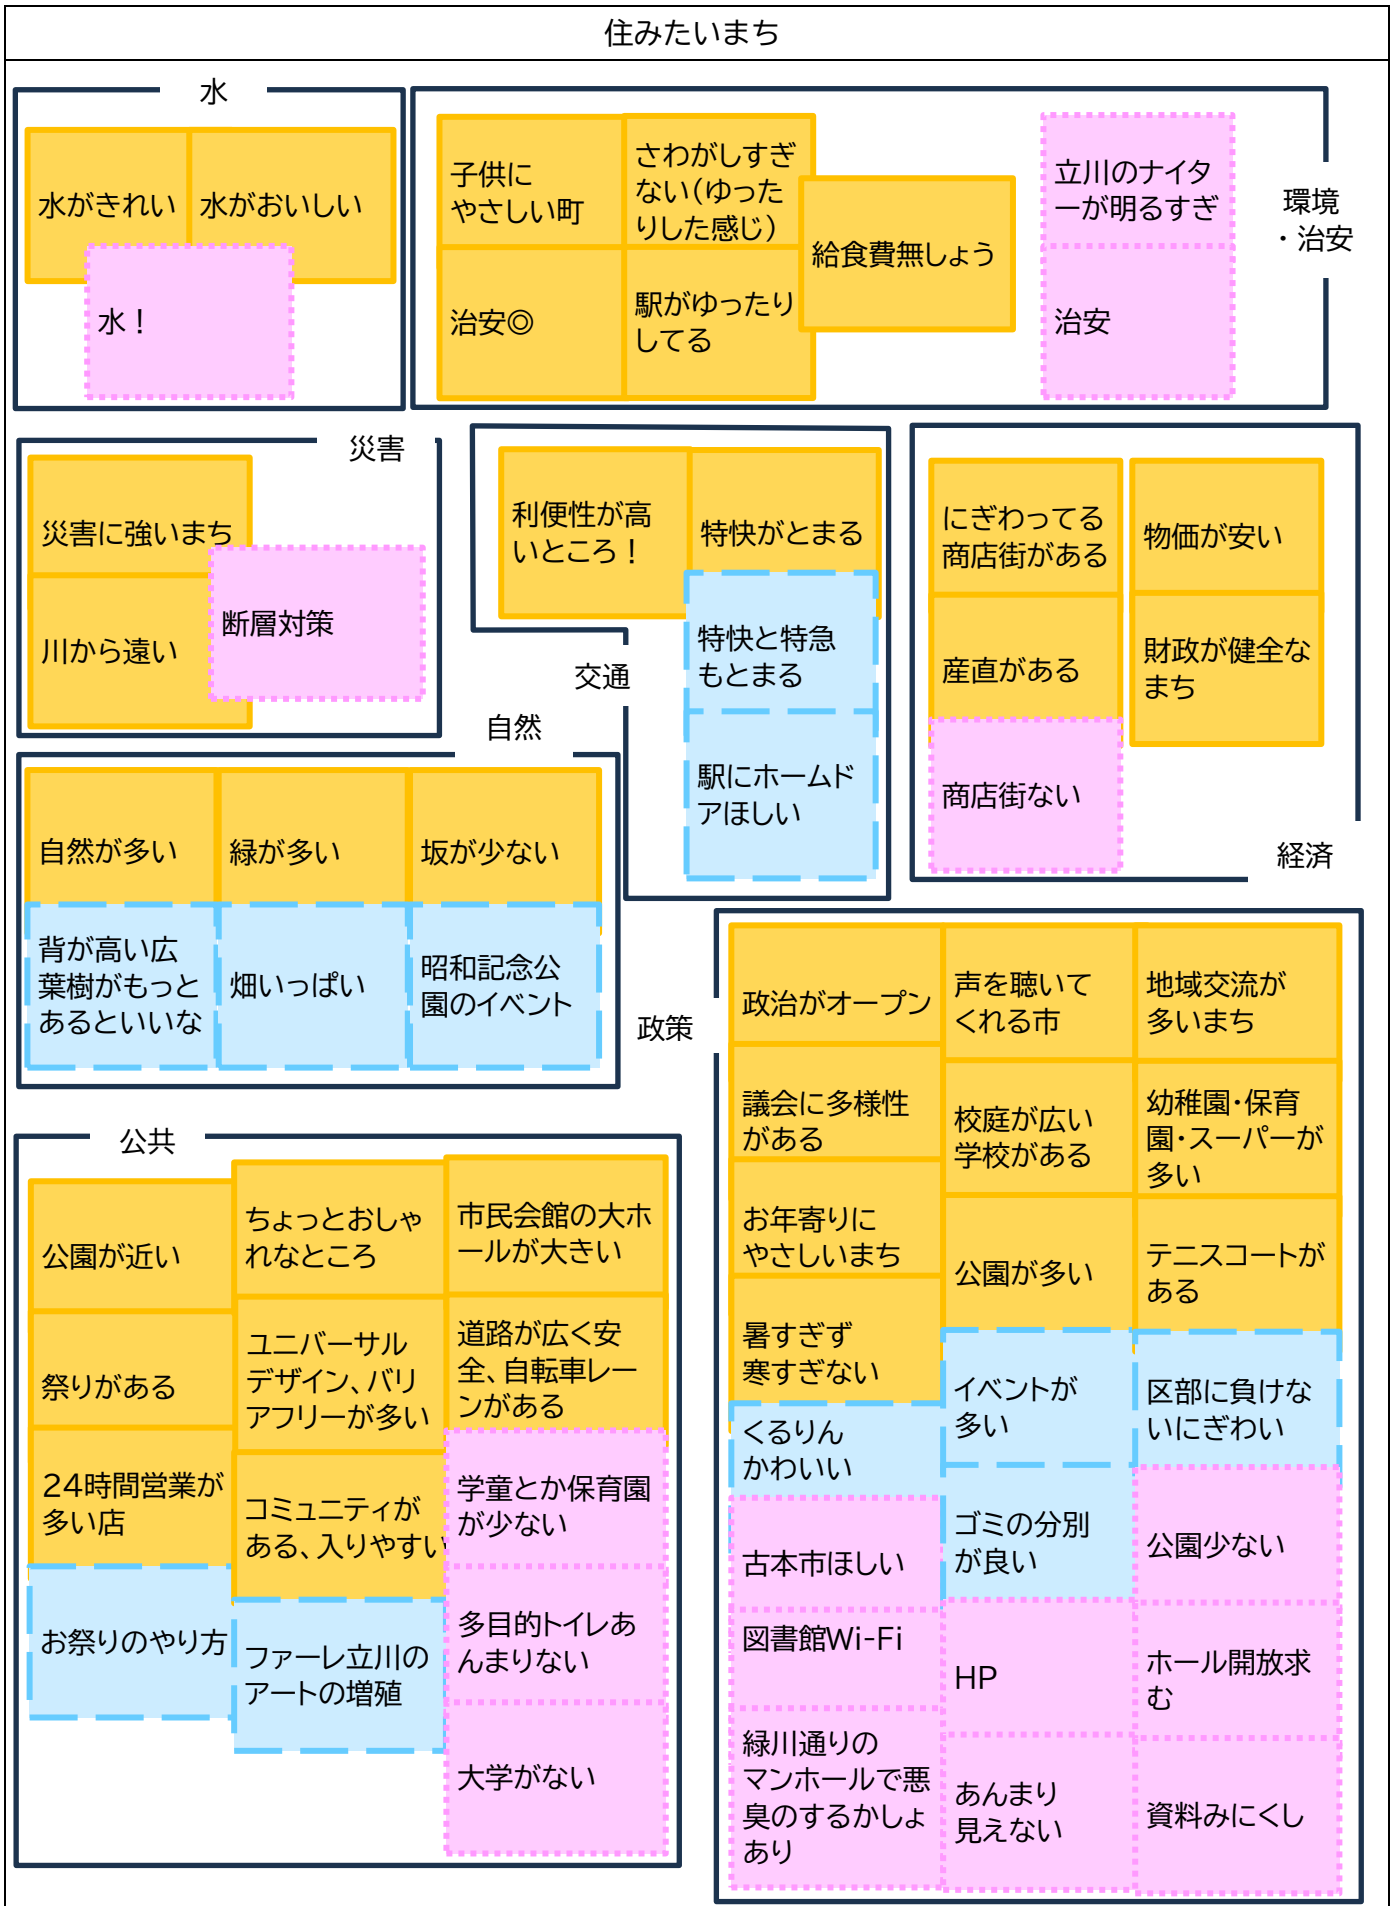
住みたいまち

水

水がきれい

水がおいしい

水！

子供にやさしい町

さわがしすぎない(ゆったりした感じ)

給食費無しょう

治安◎

駅がゆったりしてる

立川のナイターが明るすぎ

治安

環境・治安

災害

災害に強いまち

川から遠い

断層対策

利便性が高いところ！

特快がとまる

特快と特急もとまる

駅にホームドアほしい

交通

にぎわってる商店街がある

物価が安い

産直がある

財政が健全なまち

商店街ない

経済

自然

自然が多い

緑が多い

坂が少ない

背が高い広葉樹がもっとあるといいな

畑いっぱい

昭和記念公園のイベント

政策

政治がオープン

声を聴いてくれる市

地域交流が多いまち

議会に多様性がある

校庭が広い学校がある

幼稚園・保育園・スーパーが多い

お年寄りにやさしいまち

公園が多い

テニスコートがある

暑すぎず寒すぎない

イベントが多い

区部に負けないにぎわい

くるりんかわいい

古本市ほしい

ゴミの分別が良い

公園少ない

図書館Wi-Fi

HP

ホール開放求む

緑川通りのマンホールで悪臭のするかしょあり

あんまり見えない

資料みにくし

公共

公園が近い

ちょっとおしゃれなところ

市民会館の大ホールが大きい

祭りがある

ユニバーサルデザイン、バリアフリーが多い

道路が広く安全、自転車レーンがある

24時間営業が多い店

コミュニティがある、入りやすい

学童とか保育園が少ない

お祭りのやり方

ファーレ立川のアートの増殖

多目的トイレあんまりない

大学がない